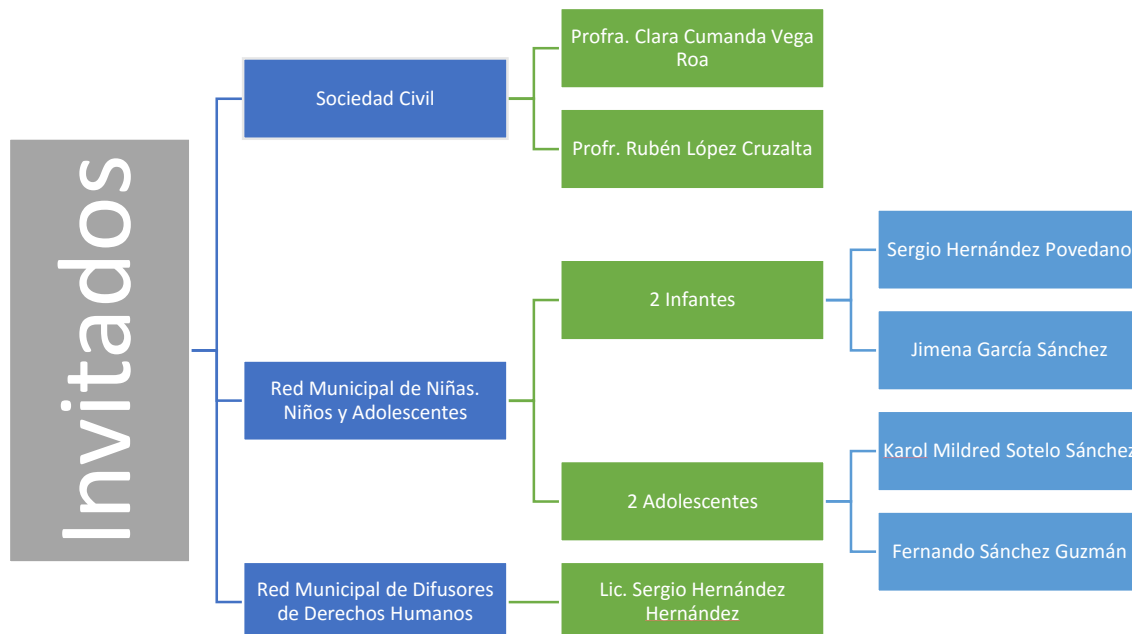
Invitados

Sociedad Civil

Profra. Clara Cumanda Vega Roa

Profr. Rubén López Cruzalta

Red Municipal de Niñas. Niños y Adolescentes

2 Infantes

Sergio Hernández Povedano

Jimena García Sánchez

2 Adolescentes

Karol Mildred Sotelo Sánchez

Fernando Sánchez Guzmán

Red Municipal de Difusores de Derechos Humanos

Lic. Sergio Hernández Hernández